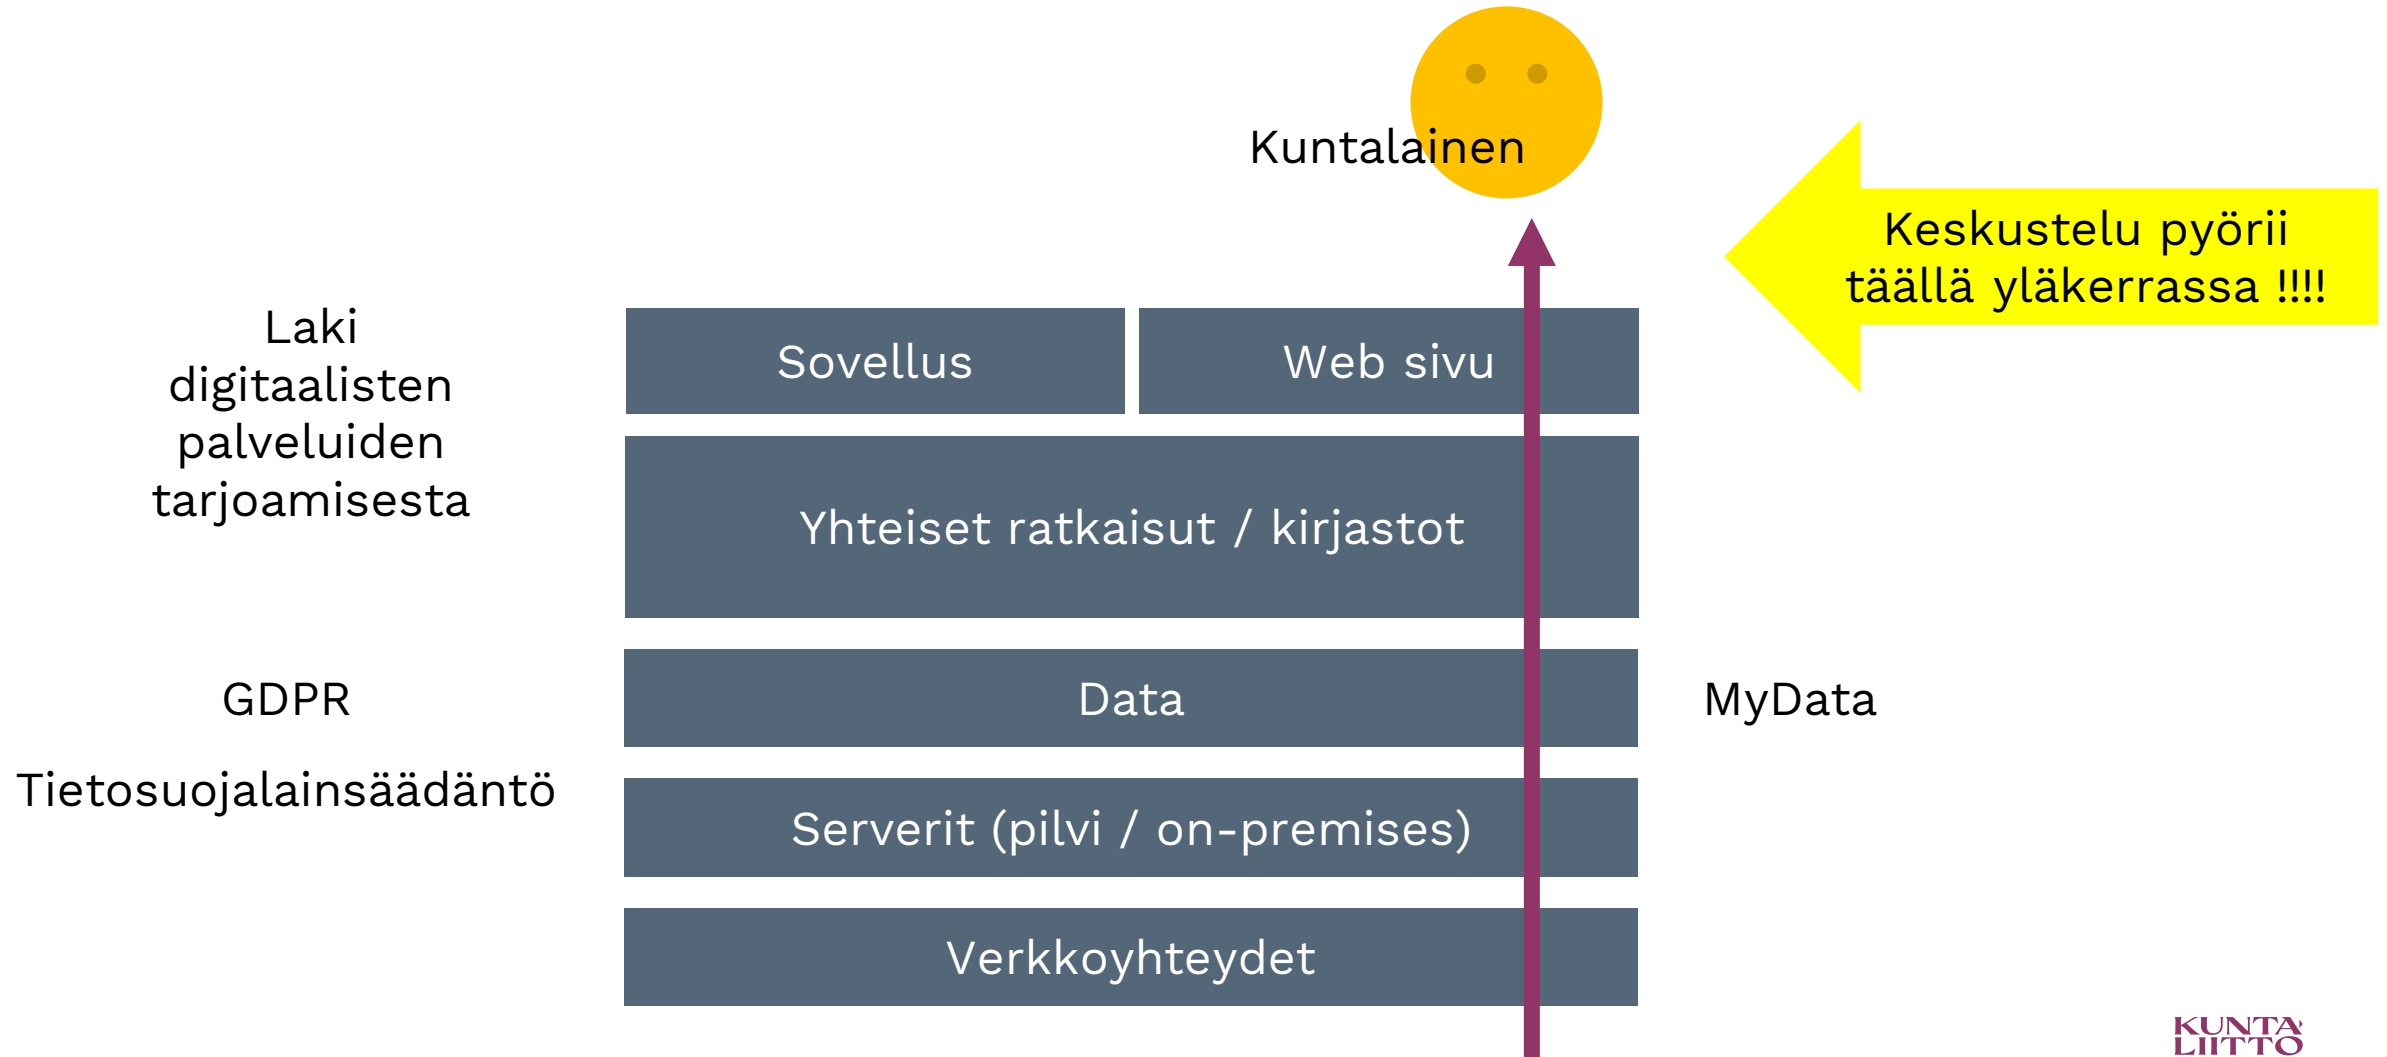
Kuntalainen

Keskustelu pyörii täällä yläkerrassa !!!!

Laki digitaalisten palveluiden tarjoamisesta

Sovellus

Web sivu

Yhteiset ratkaisut / kirjastot

GDPR

Data

MyData

Tietosuojalainsäädäntö

Serverit (pilvi / on-premises)

Verkkoyhteydet

KUNTA LIITTO